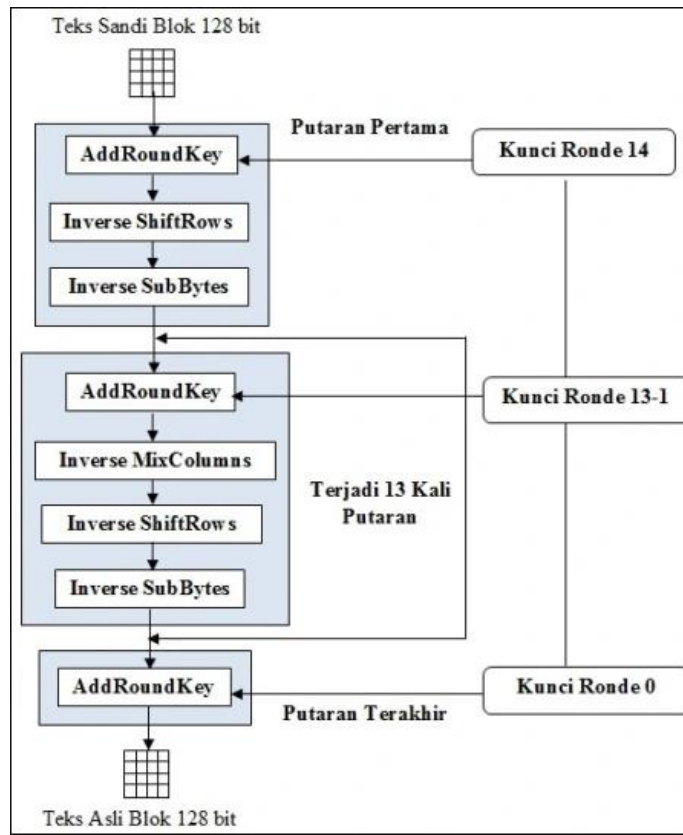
Teks Sandi Blok 128 bit

Putaran Pertama

AddRoundKey

Kunci Ronde 14

Inverse ShiftRows

Inverse SubBytes

AddRoundKey

Kunci Ronde 13-1

Inverse MixColumns

Terjadi 13 Kali Putaran

Inverse ShiftRows

Inverse SubBytes

AddRoundKey

Kunci Ronde 0

Putaran Terakhir

Teks Asli Blok 128 bit